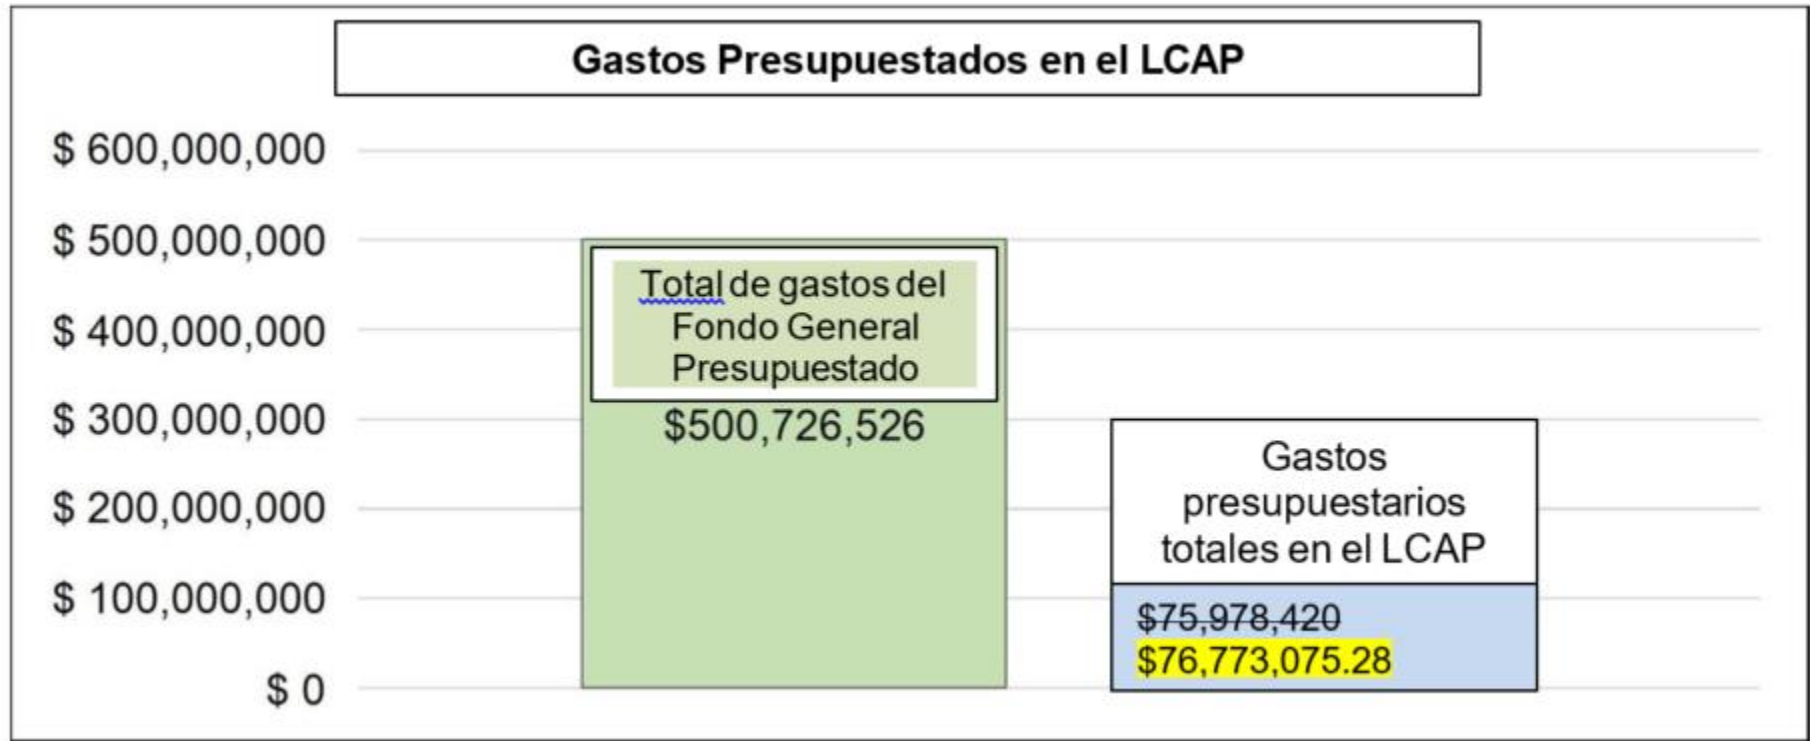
Gastos Presupuestados en el LCAP

$ 600,000,000
$ 500,000,000
$ 400,000,000
$ 300,000,000
$ 200,000,000
$ 100,000,000
$ 0

Total de gastos del Fondo General Presupuestado
$500,726,526

Gastos presupuestarios totales en el LCAP
$75,978,420
$76,773,075.28